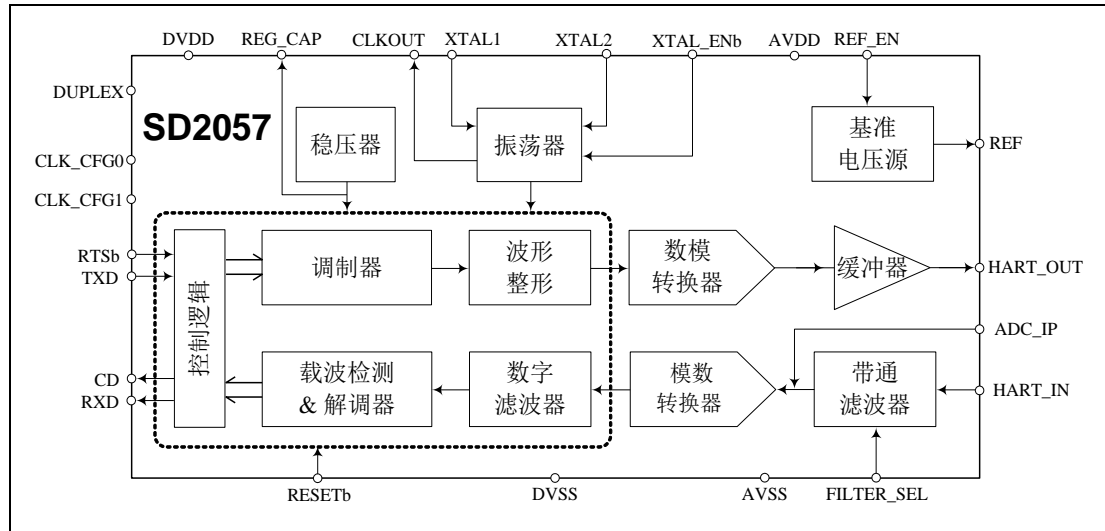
DVDD REG_CAP CLKOUT XTAL1 XTAL2 XTAL_ENb AVDD REF_EN

DUPLEX

SD2057

稳压器

振荡器

基准
电压源

REF

CLK_CFG0

CLK_CFG1

RTSb
TXD

控制逻辑

调制器

波形
整形

数模
转换器

缓冲器

HART_OUT

ADC_IP

CD
RXD

载波检测
& 解调器

数字
滤波器

模数
转换器

带通
滤波器

HART_IN

RESETb DVSS AVSS FILTER_SEL